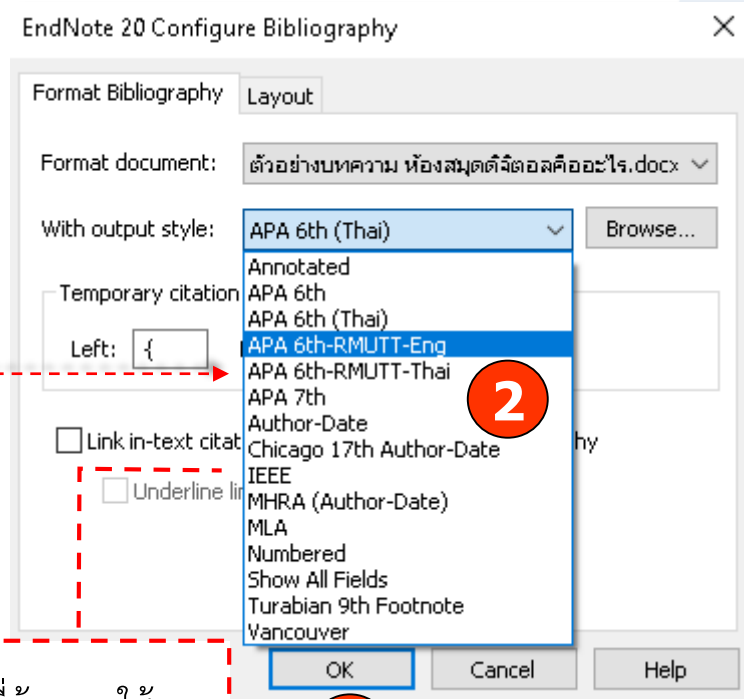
EndNote 20 Configure Bibliography

Format Bibliography | Layout

Format document: ตัวอย่างบทความ ห้องสมุดดิจิตอลคืออะไร.docx

With output style: APA 6th (Thai) | Browse...

Annotated
APA 6th
APA 6th (Thai)
APA 6th-RMUTT-Eng
APA 6th-RMUTT-Thai
APA 7th
Author-Date
Chicago 17th Author-Date
IEEE
MHRA (Author-Date)
MLA
Numbered
Show All Fields
Turabian 9th Footnote
Vancouver

Temporary citation

Left: {

2

Link in-text citat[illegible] hy

Underline lin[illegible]

OK | Cancel | Help

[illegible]